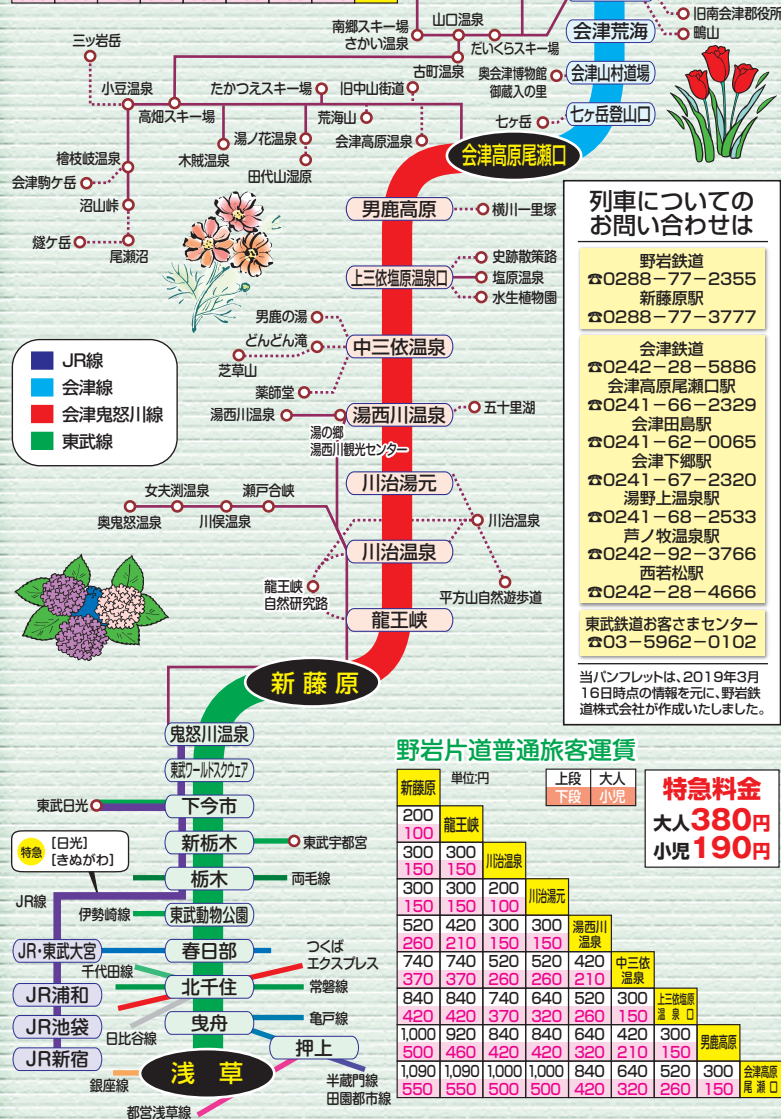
南郷スキー場
さかい温泉
山口温泉
だいくらスキー場
旧南会津郡役所
鴫山
会津荒海
三ッ岩岳
古町温泉
奥会津博物館
御蔵入の里
会津山村道場
小豆温泉
たかつえスキー場
旧中山街道
高畑スキー場
荒海山
七ヶ岳
七ヶ岳登山口
湯ノ花温泉
会津高原温泉
檜枝岐温泉
木賊温泉
会津高原尾瀬口
会津駒ケ岳
田代山温泉
沼山峠
男鹿高原
横川一里塚
燧ケ岳
尾瀬沼
史跡散策路
上三依塩原温泉口
塩原温泉
水生植物園
男鹿の湯
どんどん滝
中三依温泉
芝草山
JR線
会津線
会津鬼怒川線
東武線
薬師堂
湯西川温泉
湯西川温泉
五十里湖
湯の郷
湯西川観光センター
川治湯元
女夫渕温泉
瀬戸合峡
奥鬼怒温泉
川俣温泉
川治温泉
川治温泉
龍王峡
自然研究路
平方山自然遊歩道
龍王峡
新藤原
鬼怒川温泉
東武ワールドスクウェア
東武日光
下今市
新栃木
東武宇都宮
特急 [日光]
[きぬがわ]
栃木
両毛線
JR線
伊勢崎線
東武動物公園
JR・東武大宮
春日部
つくば
エクスプレス
千代田線
北千住
常磐線
JR浦和
JR池袋
曳舟
亀戸線
日比谷線
JR新宿
押上
浅草
銀座線
半蔵門線
田園都市線
都営浅草線

列車についての
お問い合わせは

野岩鉄道
☎0288−77−2355
新藤原駅
☎0288−77−3777

会津鉄道
☎0242−28−5886
会津高原尾瀬口駅
☎0241−66−2329
会津田島駅
☎0241−62−0065
会津下郷駅
☎0241−67−2320
湯野上温泉駅
☎0241−68−2533
芦ノ牧温泉駅
☎0242−92−3766
西若松駅
☎0242−28−4666

東武鉄道お客さまセンター
☎03−5962−0102

当パンフレットは、2019年3月16日時点の情報を元に、野岩鉄道株式会社が作成いたしました。

野岩片道普通旅客運賃

新藤原 単位:円
上段 大人
下段 小児

特急料金
大人380円
小児190円

| 新藤原 | | | | | | | | |
|---|---|---|---|---|---|---|---|---|
| 200 100 | 龍王峡 | | | | | | | |
| 300 150 | 300 150 | 川治温泉 | | | | | | |
| 300 150 | 300 150 | 200 100 | 川治湯元 | | | | | |
| 520 260 | 420 210 | 300 150 | 300 150 | 湯西川温泉 | | | | |
| 740 370 | 740 370 | 520 260 | 520 260 | 420 210 | 中三依温泉 | | | |
| 840 420 | 840 420 | 740 370 | 640 320 | 520 260 | 300 150 | 上三依塩原温泉口 | | |
| 1,000 500 | 920 460 | 840 420 | 840 420 | 640 320 | 420 210 | 300 150 | 男鹿高原 | |
| 1,090 550 | 1,090 550 | 1,000 500 | 1,000 500 | 840 420 | 640 320 | 520 260 | 300 150 | 会津高原尾瀬口 |